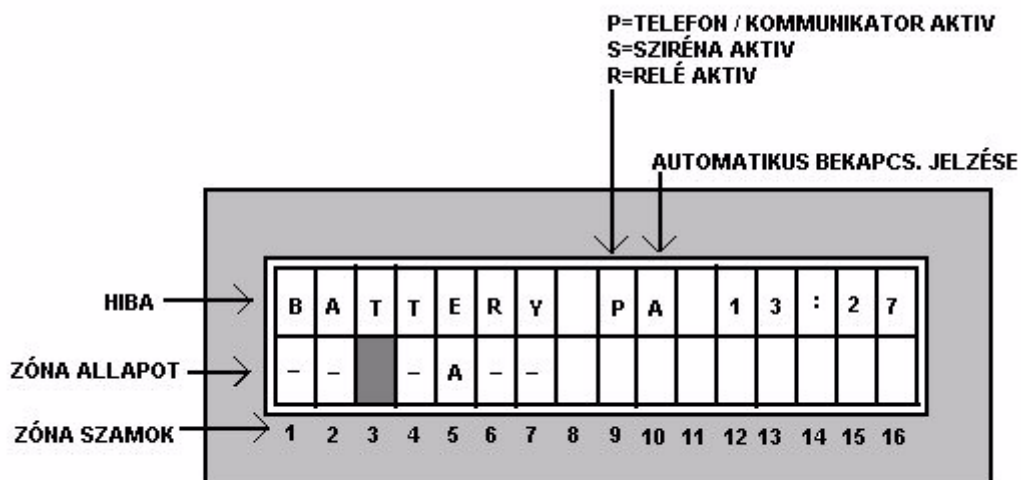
P=TELEFON / KOMMUNIKATOR AKTIV
S=SZIRÉNA AKTIV
R=RELÉ AKTIV

AUTOMATIKUS BEKAPCS. JELZÉSE

HIBA

ZÓNA ALLAPOT

ZÓNA SZAMOK

| B | A | T | T | E | R | Y |  | P | A |  | 1 | 3 | : | 2 | 7 |
|---|---|---|---|---|---|---|---|---|---|---|---|---|---|---|---|
| – | – |  | – | A | – | – |  |  |  |  |  |  |  |  |  |
| 1 | 2 | 3 | 4 | 5 | 6 | 7 | 8 | 9 | 10 | 11 | 12 | 13 | 14 | 15 | 16 |